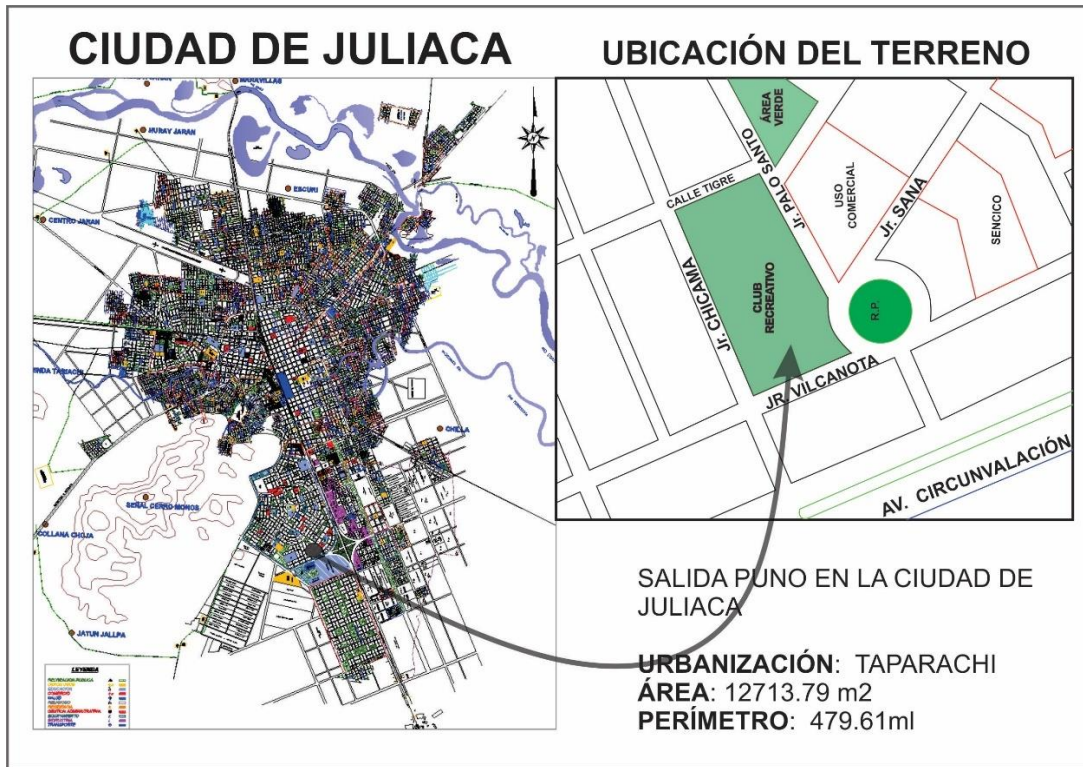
CIUDAD DE JULIACA

MARAVILLAS
MURAY JARAN
ESCURI
CENTRO JARAN
CHILLA
SEÑAL CERRO MONOS
COLLANA CHOJA
JATUN JALLPA
LEYENDA

UBICACIÓN DEL TERRENO

ÁREA VERDE
CALLE TIGRE
Jr. PALO SANTO
USO COMERCIAL
Jr. SANA
SENCICO
Jr. CHICAMA
CLUB RECREATIVO
R.P.
JR. VILCANOTA
AV. CIRCUNVALACIÓN

SALIDA PUNO EN LA CIUDAD DE JULIACA

URBANIZACIÓN: TAPARACHI
ÁREA: 12713.79 m2
PERÍMETRO: 479.61ml